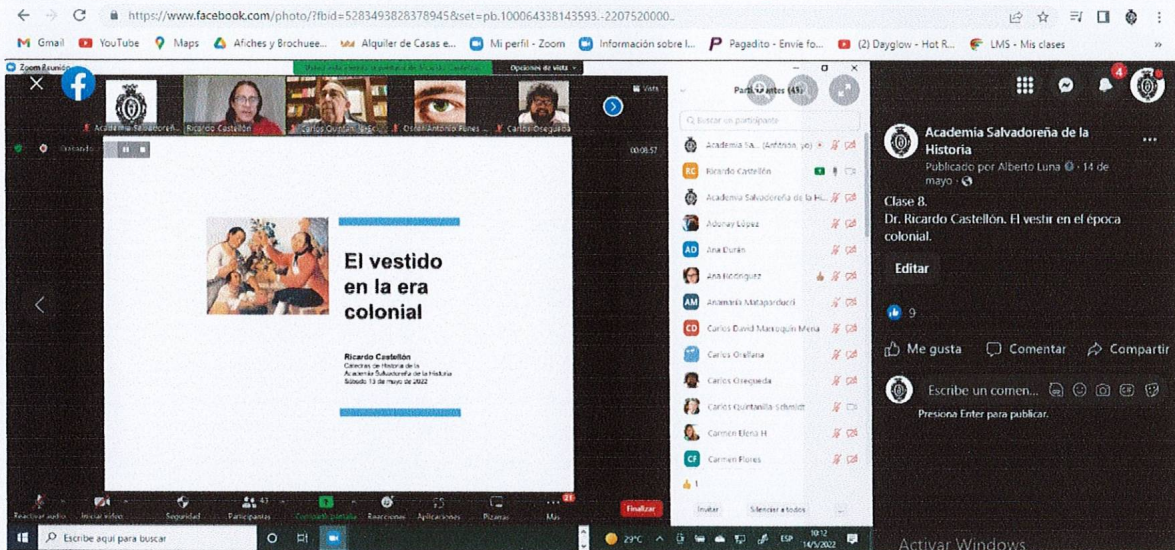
https://www.facebook.com/photo/?fbid=5283493828378945&set=pb.100064338143593.-2207520000..

Gmail YouTube Maps Afiches y Brochuee... Alquiler de Casas e... Mi perfil - Zoom Información sobre l... Pagadito - Envíe fo... (2) Dayglow - Hot R... LMS - Mis clases

Zoom Reunión

Opciones de vista

Academia Salvadoreñ... Ricardo Castellón Carlos Quintani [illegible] Oscar Antonio Fones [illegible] Carlos Orequeda

00:08:57

El vestido en la era colonial

Ricardo Castellón
Cátedras de Historia de la Academia Salvadoreña de la Historia
Sábado 13 de mayo de 2022

Participantes (41)

Buscar un participante

Academia Sa... (Anfitrión, yo)
Ricardo Castellón
Academia Salvadoreña de la Hi...
Adonay López
Ana Durán
Ana Rodríguez
Anamaría Mataparduci
Carlos David Marroquín Mena
Carlos Orellana
Carlos Orequeda
Carlos Quintanilla Schmidt
Carmen Elena H
Carmen Flores

Invitar Silenciar a todos

Reactivar audio Iniciar video Seguridad Participantes 41 Compartir pantalla Reacciones Aplicaciones Pizarras Más Finalizar

Escribe aquí para buscar

29°C ESP 10:12 14/5/2022

Academia Salvadoreña de la Historia
Publicado por Alberto Luna · 14 de mayo ·

Clase 8.
Dr. Ricardo Castellón. El vestir en el época colonial.

Editar

9

Me gusta Comentar Compartir

Escribe un comen...
Presiona Enter para publicar.

Activar Windows